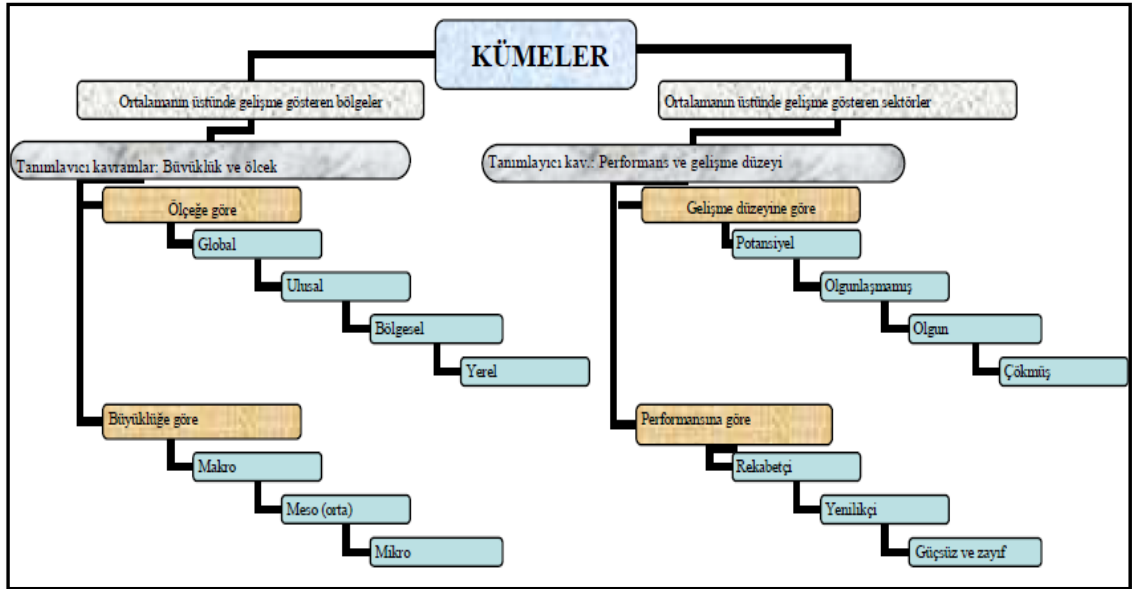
KÜMELER

Ortalamanın üstünde gelişme gösteren bölgeler

Tanımlayıcı kavramlar: Büyüklük ve ölçek

Ölçeğe göre

Global

Ulusal

Bölgesel

Yerel

Büyüklüğe göre

Makro

Meso (orta)

Mikro

Ortalamanın üstünde gelişme gösteren sektörler

Tanımlayıcı kav.: Performans ve gelişme düzeyi

Gelişme düzeyine göre

Potansiyel

Olgunlaşmamış

Olgun

Çökmüş

Performansına göre

Rekabetçi

Yenilikçi

Güçsüz ve zayıf